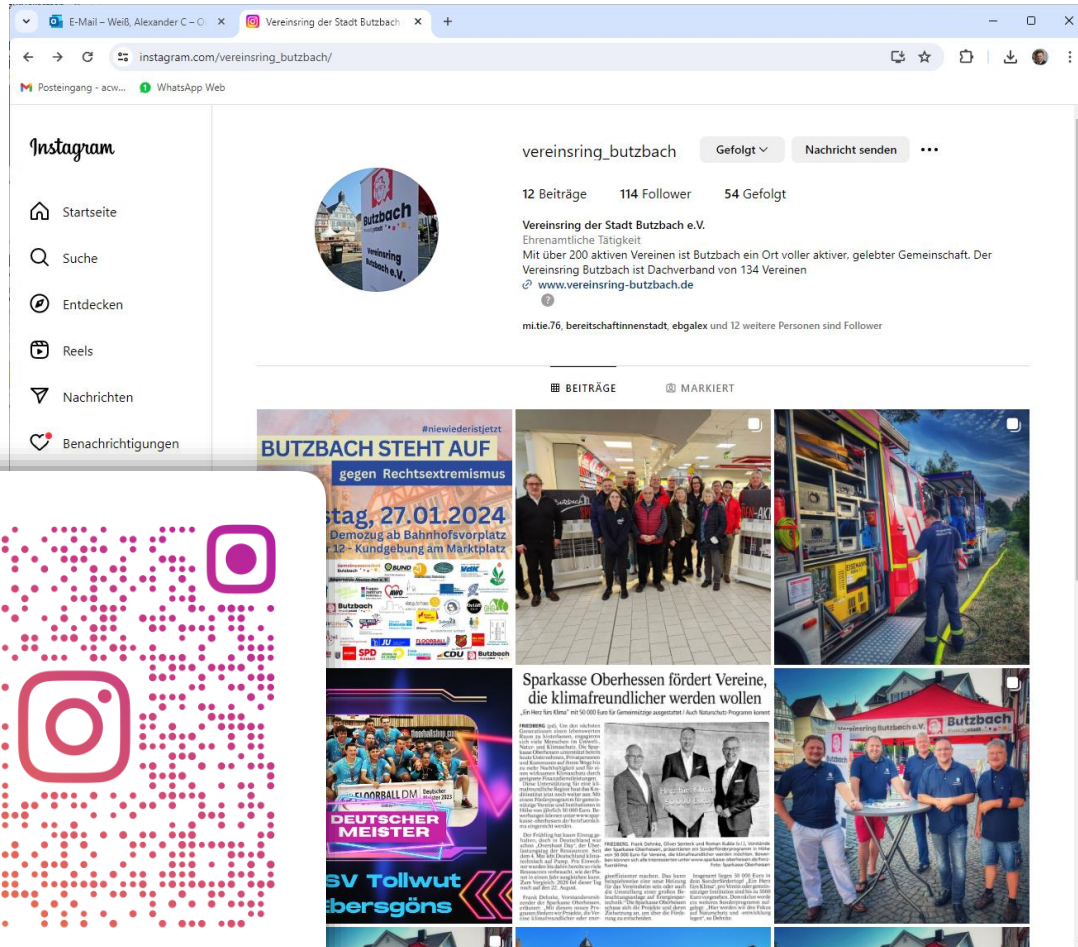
E-Mail – Weiß, Alexander C – O ×
Vereinsring der Stadt Butzbach ×
+

instagram.com/vereinsring_butzbach/

Posteingang - acw... WhatsApp Web

Instagram

Startseite
Suche
Entdecken
Reels
Nachrichten
Benachrichtigungen

vereinsring_butzbach
Gefolgt
Nachricht senden
•••

12 Beiträge 114 Follower 54 Gefolgt

Vereinsring der Stadt Butzbach e.V.
Ehrenamtliche Tätigkeit
Mit über 200 aktiven Vereinen ist Butzbach ein Ort voller aktiver, gelebter Gemeinschaft. Der Vereinsring Butzbach ist Dachverband von 134 Vereinen
www.vereinsring-butzbach.de

mi.tie.76, bereitschaftinnenstadt, ebgalex und 12 weitere Personen sind Follower

BEITRÄGE MARKIERT

#niewiederistjetzt
BUTZBACH STEHT AUF
gegen Rechtsextremismus
stag, 27.01.2024
Demozug ab Bahnhofsvorplatz
r 12 - Kundgebung am Marktplatz

FLOORBALL DM
DEUTSCHER MEISTER
SV Tollwut
ebersgöns

Sparkasse Oberhessen fördert Vereine, die klimafreundlicher werden wollen

Vereinsring Butzbach e.V.
Butzbach